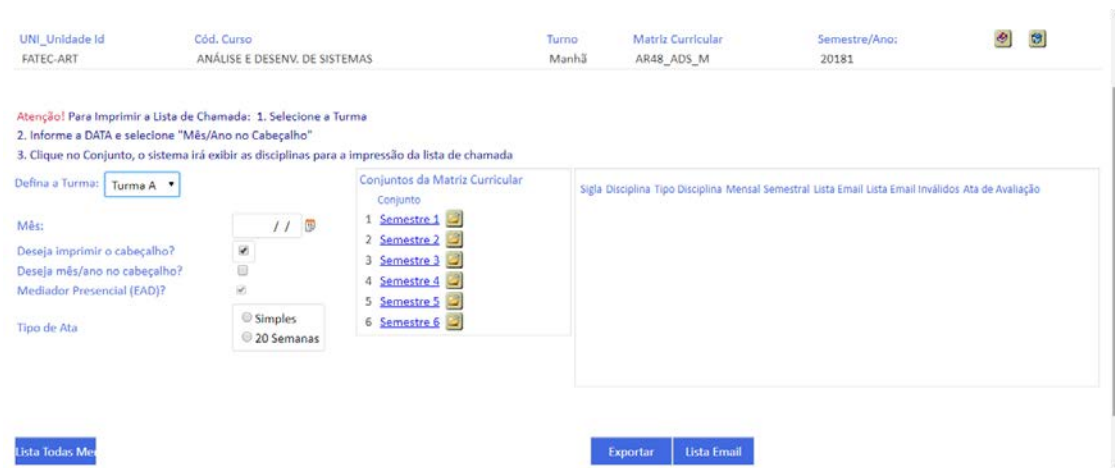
| UNI_Unidade Id | Cód. Curso | Turno | Matriz Curricular | Semestre/Ano: |
|---|---|---|---|---|
| FATEC-ART | ANÁLISE E DESENV. DE SISTEMAS | Manhã | AR48_ADS_M | 20181 |

Atenção! Para Imprimir a Lista de Chamada: 1. Selecione a Turma
2. Informe a DATA e selecione "Mês/Ano no Cabeçalho"
3. Clique no Conjunto, o sistema irá exibir as disciplinas para a impressão da lista de chamada

Defina a Turma: Turma A

Mês: / /

Deseja imprimir o cabeçalho?
Deseja mês/ano no cabeçalho?
Mediador Presencial (EAD)?

Tipo de Ata
Simples
20 Semanas

Conjuntos da Matriz Curricular
Conjunto
1 Semestre 1
2 Semestre 2
3 Semestre 3
4 Semestre 4
5 Semestre 5
6 Semestre 6

Sigla Disciplina Tipo Disciplina Mensal Semestral Lista Email Lista Email Inválidos Ata de Avaliação

Lista Todas Me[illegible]

Exportar
Lista Email